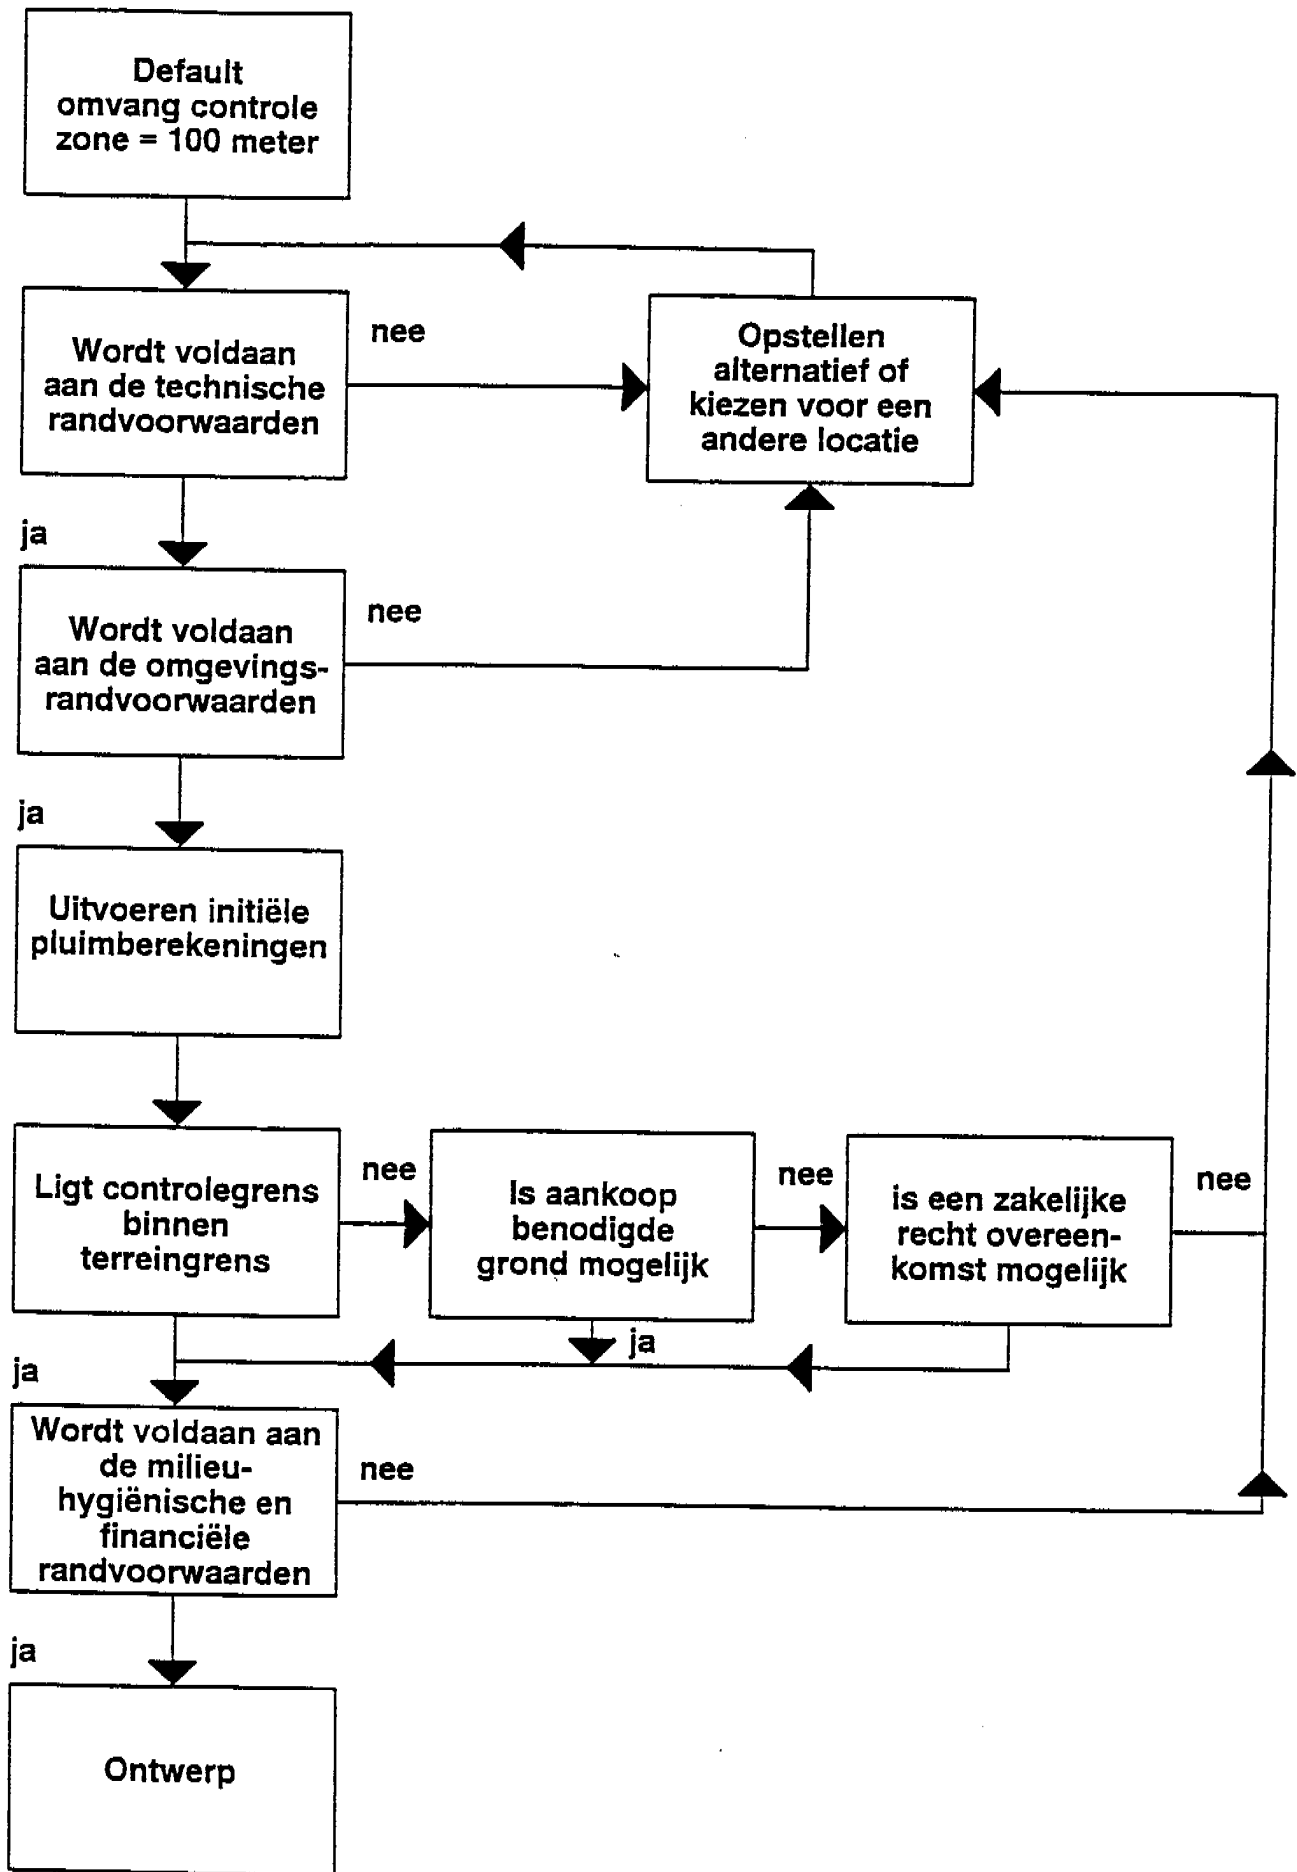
Default omvang controle zone = 100 meter

Wordt voldaan aan de technische randvoorwaarden

nee

Opstellen alternatief of kiezen voor een andere locatie

ja

Wordt voldaan aan de omgevingsrandvoorwaarden

nee

ja

Uitvoeren initiële pluimberekeningen

Ligt controlegrens binnen terreingrens

nee

Is aankoop benodigde grond mogelijk

nee

is een zakelijke recht overeenkomst mogelijk

nee

ja

ja

Wordt voldaan aan de milieuhygiënische en financiële randvoorwaarden

nee

ja

Ontwerp